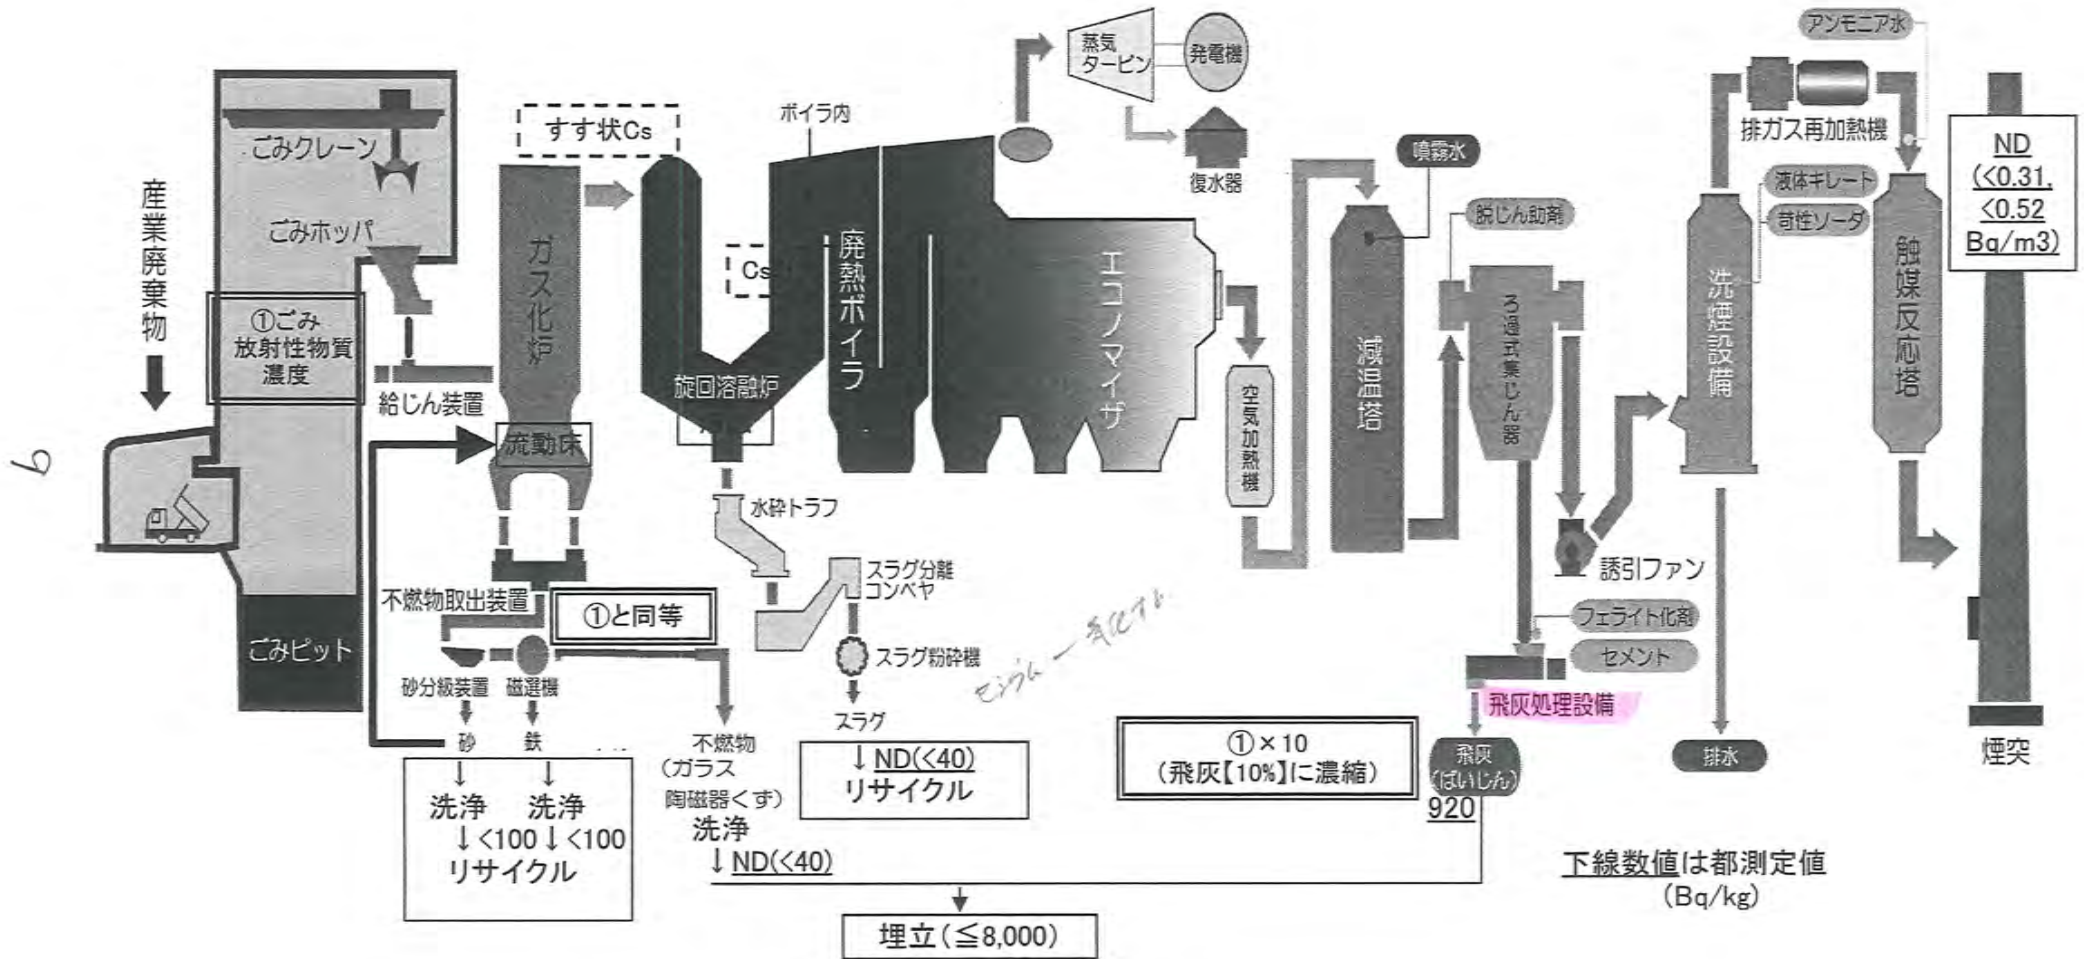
産業廃棄物

ごみクレーン

ごみホッパ

①ごみ放射性物質濃度

給じん装置

ごみピット

b

すす状Cs

ガス化炉

流動床

不燃物取出装置

①と同等

砂分級装置　磁選機

砂　鉄

洗浄　洗浄
↓<100 ↓<100
リサイクル

不燃物
(ガラス
陶磁器くず)
洗浄
↓ND(<40)

ボイラ内

Cs

旋回溶融炉

廃熱ボイラ

エコノマイザ

水砕トラフ

スラグ分離コンベヤ

スラグ粉砕機

スラグ

↓ND(<40)
リサイクル

セシウム一気化する

蒸気タービン

発電機

復水器

空気加熱機

噴霧水

減温塔

脱じん助剤

ろ過式集じん器

誘引ファン

フェライト化剤

セメント

飛灰処理設備

①×10
(飛灰【10%】に濃縮)

飛灰
(ばいじん)
920

アンモニア水

排ガス再加熱機

液体キレート

苛性ソーダ

洗煙設備

触媒反応塔

排水

ND
(<0.31,
<0.52
Bq/m3)

煙突

下線数値は都測定値
(Bq/kg)

埋立(≦8,000)